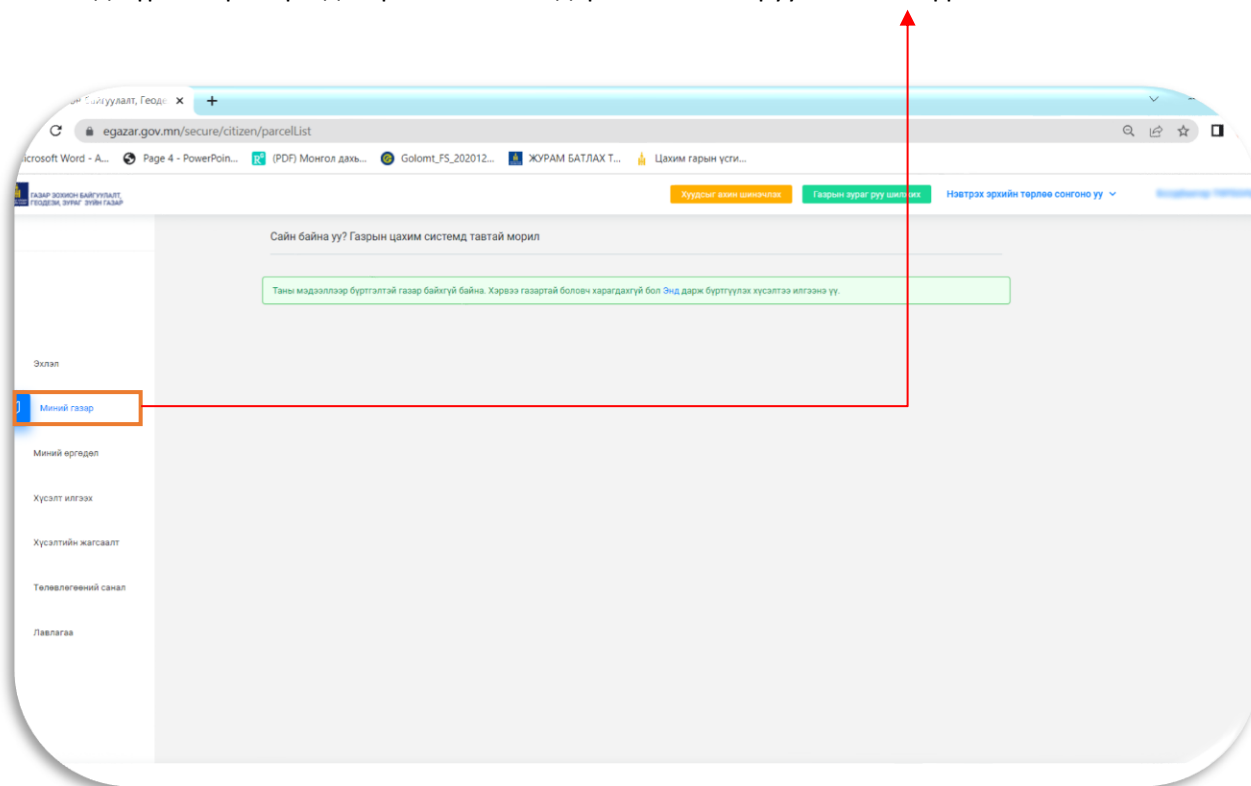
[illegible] Байгуулалт, Геодє ×

egazar.gov.mn/secure/citizen/parcelList

icrosoft Word - A... Page 4 - PowerPoin... (PDF) Монгол дахь... Golomt_FS_202012... ЖУРАМ БАТЛАХ Т... Цахим гарын усги...

ГАЗАР ЗОХИОН БАЙГУУЛАЛТ, ГЕОДЕЗИ, ЗУРАГ ЗҮЙН ГАЗАР

Хуудсыг ахин шинэчлэх Газрын зураг руу шилжих Нэвтрэх эрхийн төрлөө сонгоно уу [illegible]

Сайн байна уу? Газрын цахим системд тавтай морил

Таны мэдээллээр бүртгэлтэй газар байхгүй байна. Хэрвээ газартай болович харагдахгүй бол Энд дарж бүртгүүлэх хүсэлтээ илгээнэ үү.

Эхлэл

Миний газар

Миний өргөдөл

Хүсэлт илгээх

Хүсэлтийн жагсаалт

Төлөвлөгөөний санал

Лавлагаа